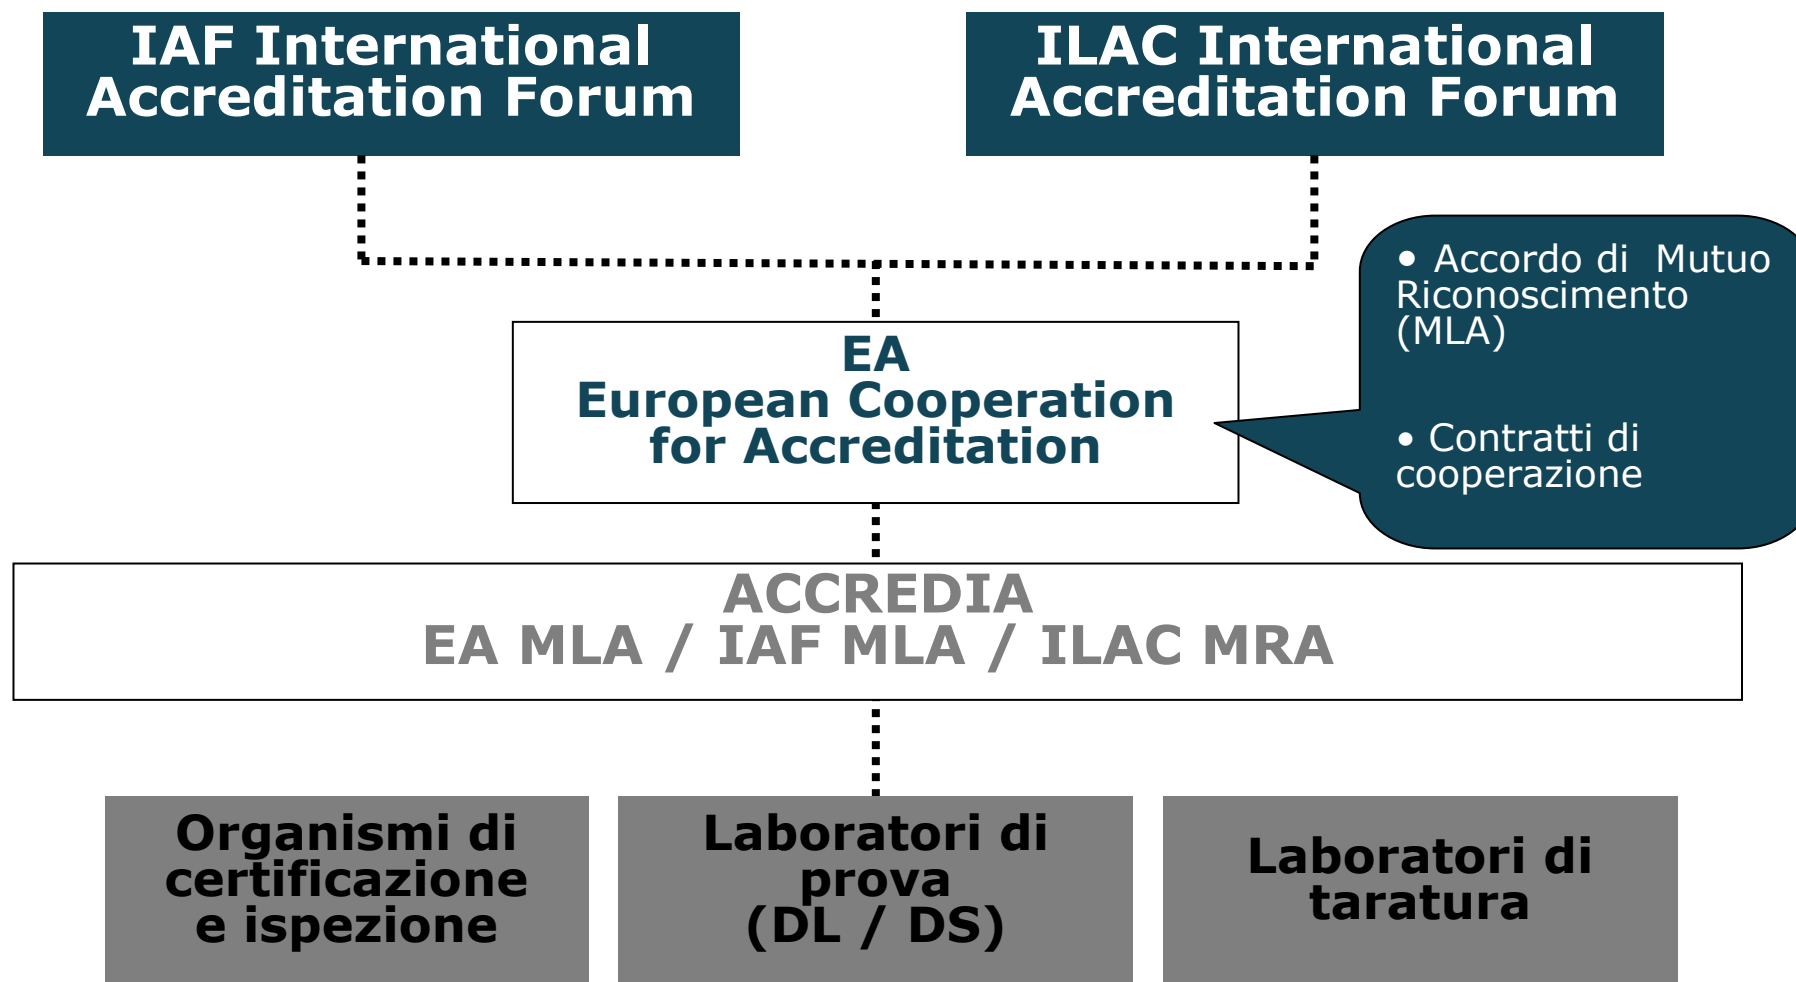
IAF International Accreditation Forum

ILAC International Accreditation Forum

• Accordo di Mutuo Riconoscimento (MLA)

• Contratti di cooperazione

EA
European Cooperation for Accreditation

ACCREDIA
EA MLA / IAF MLA / ILAC MRA

Organismi di certificazione e ispezione

Laboratori di prova (DL / DS)

Laboratori di taratura